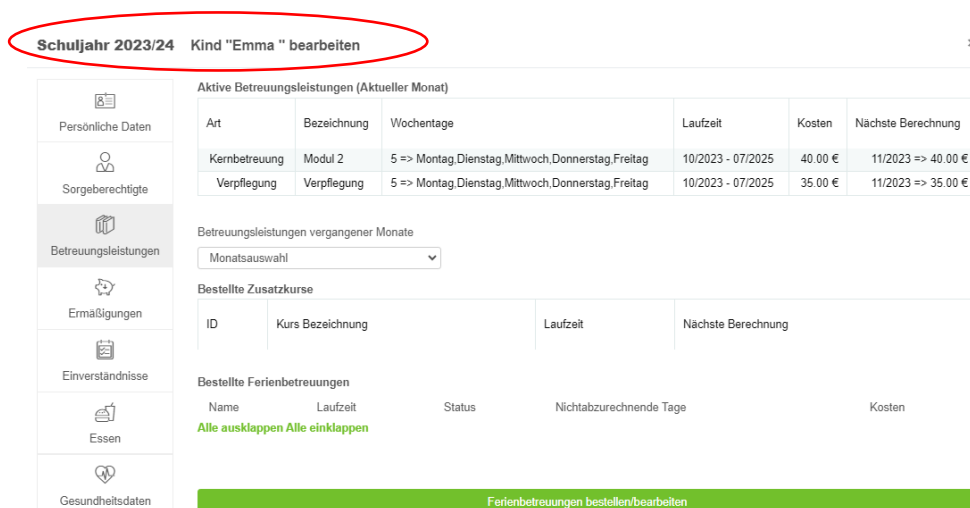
Schuljahr 2023/24 Kind "Emma " bearbeiten

Persönliche Daten
Sorgeberechtigte
Betreuungsleistungen
Ermäßigungen
Einverständnisse
Essen
Gesundheitsdaten

Aktive Betreuungsleistungen (Aktueller Monat)

| Art | Bezeichnung | Wochentage | Laufzeit | Kosten | Nächste Berechnung |
|---|---|---|---|---|---|
| Kernbetreuung | Modul 2 | 5 => Montag,Dienstag,Mittwoch,Donnerstag,Freitag | 10/2023 - 07/2025 | 40.00 € | 11/2023 => 40.00 € |
| Verpflegung | Verpflegung | 5 => Montag,Dienstag,Mittwoch,Donnerstag,Freitag | 10/2023 - 07/2025 | 35.00 € | 11/2023 => 35.00 € |

Betreuungsleistungen vergangener Monate
Monatsauswahl

Bestellte Zusatzkurse

| ID | Kurs Bezeichnung | Laufzeit | Nächste Berechnung |
|---|---|---|---|

Bestellte Ferienbetreuungen

Name Laufzeit Status Nichtabzurechnende Tage Kosten
Alle ausklappen Alle einklappen

Ferienbetreuungen bestellen/bearbeiten